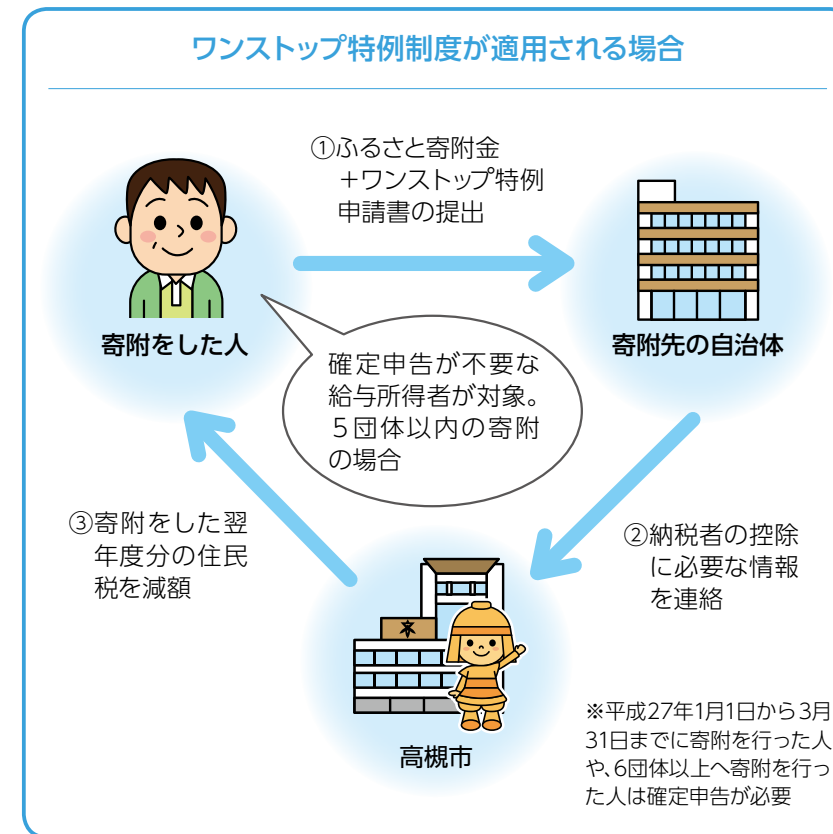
ワンストップ特例制度が適用される場合

①ふるさと寄附金
＋ワンストップ特例
申請書の提出

寄附をした人

寄附先の自治体

確定申告が不要な
給与所得者が対象。
５団体以内の寄附
の場合

③寄附をした翌
年度分の住民
税を減額

②納税者の控除
に必要な情報
を連絡

高槻市

※平成27年1月1日から3月31日までに寄附を行った人や、6団体以上へ寄附を行った人は確定申告が必要